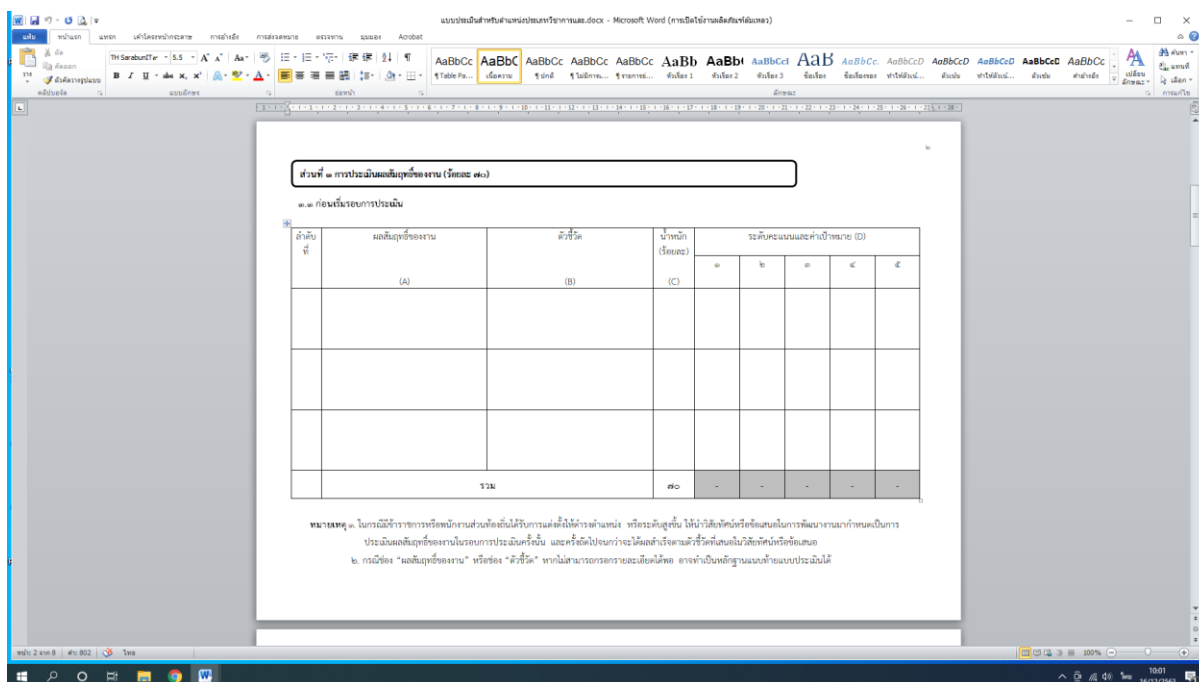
แบบประเมินสำหรับตำแหน่งประเภทวิชาการและ.docx - Microsoft Word (การเปิดใช้งานผลิตภัณฑ์ล้มเหลว)

แฟ้ม หน้าแรก แทรก เค้าโครงหน้ากระดาษ การอ้างอิง การส่งจดหมาย ตรวจทาน มุมมอง Acrobat

ตัด คัดลอก ตัวคัดวางรูปแบบ คลิปบอร์ด TH SarabunIT๙ 5.5 แบบอักษร ย่อหน้า

AaBbCc ¶Table Pa... AaBbC เนื้อความ AaBbCc ¶ปกติ AaBbCc ¶ไม่มีการเ... AaBbCc ¶รายการย่... AaBb หัวเรื่อง 1 AaBb หัวเรื่อง 2 AaBbCcI หัวเรื่อง 3 AaB ชื่อเรื่อง AaBbCc. ชื่อเรื่องรอง AaBbCcD ทำให้เน้นเล็... AaBbCcD ตัวเน้น AaBbCcD ทำให้เน้นม... AaBbCcD ตัวหนา AaBbCc ค่าอ้างอิง เปลี่ยนลักษณะ ลักษณะ ค้นหา แทนที่ เลือก การแก้ไข

๒

ส่วนที่ ๓ การประเมินผลสัมฤทธิ์ของงาน (ร้อยละ ๗๐)

๓.๑ ก่อนเริ่มรอบการประเมิน

| ลำดับที่ | ผลสัมฤทธิ์ของงาน (A) | ตัวชี้วัด (B) | น้ำหนัก (ร้อยละ) (C) | ระดับคะแนนและค่าเป้าหมาย (D) ๑ | ๒ | ๓ | ๔ | ๕ |
|---|---|---|---|---|---|---|---|---|
| | | | | | | | | |
| | | | | | | | | |
| | | | | | | | | |
| | รวม | | ๗๐ | - | - | - | - | - |

หมายเหตุ ๑. ในกรณีข้าราชการหรือพนักงานส่วนท้องถิ่นได้รับการแต่งตั้งให้ดำรงตำแหน่ง หรือระดับสูงขึ้น ให้นำวิสัยทัศน์หรือข้อเสนอในการพัฒนางานมากำหนดเป็นการประเมินผลสัมฤทธิ์ของงานในรอบการประเมินครั้งนั้น และครั้งถัดไปจนกว่าจะได้ผลสำเร็จตามตัวชี้วัดที่เสนอในวิสัยทัศน์หรือข้อเสนอ

๒. กรณีช่อง "ผลสัมฤทธิ์ของงาน" หรือช่อง "ตัวชี้วัด" หากไม่สามารถกรอกรายละเอียดได้พอ อาจทำเป็นหลักฐานแนบท้ายแบบประเมินได้

หน้า: 2 จาก 8 | คำ: 802 | ไทย 100% 10:01 16/12/2562